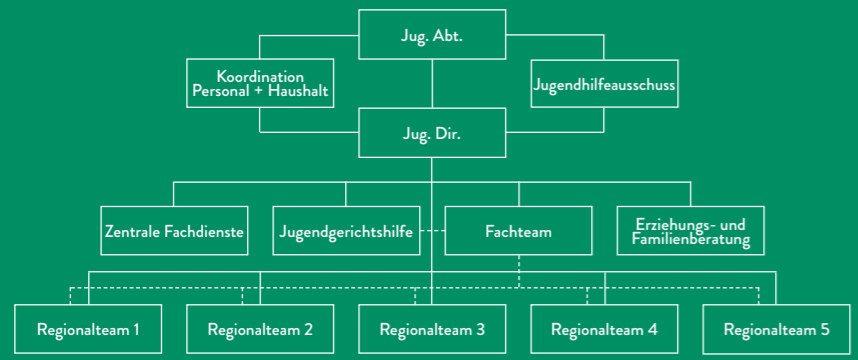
Jug. Abt.

Koordination Personal + Haushalt

Jugendhilfeausschuss

Jug. Dir.

Zentrale Fachdienste

Jugendgerichtshilfe

Fachteam

Erziehungs- und Familienberatung

Regionalteam 1

Regionalteam 2

Regionalteam 3

Regionalteam 4

Regionalteam 5